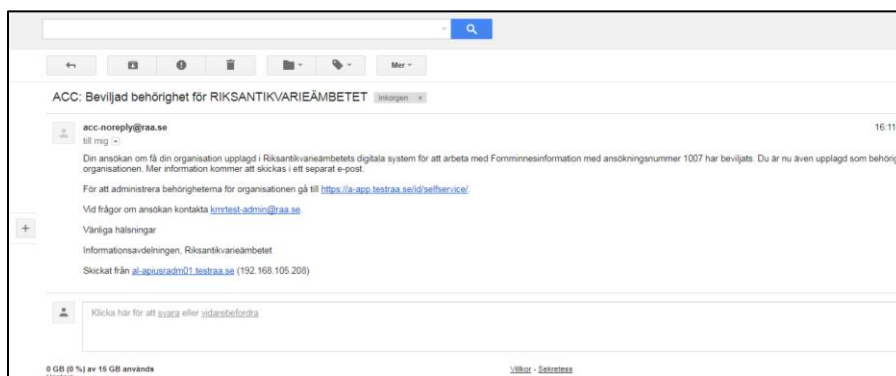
Mer

ACC: Beviljad behörighet för RIKSANTIKVARIEÄMBETET Inkorgen ×

acc-noreply@raa.se
till mig

16:11

Din ansökan om få din organisation upplagd i Riksantikvarieämbetets digitala system för att arbeta med Fornminnesinformation med ansökningsnummer 1007 har beviljats. Du är nu även upplagd som behörig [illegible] organisationen. Mer information kommer att skickas i ett separat e-post.

För att administrera behörigheterna för organisationen gå till https://a-app.testraa.se/id/selfservice/.

Vid frågor om ansökan kontakta kmrtest-admin@raa.se.

Vänliga hälsningar

Informationsavdelningen, Riksantikvarieämbetet

Skickat från al-apiusradm01.testraa.se (192.168.105.208)

Klicka här för att svara eller vidarebefordra

0 GB (0 %) av 15 GB används

Villkor - Sekretess